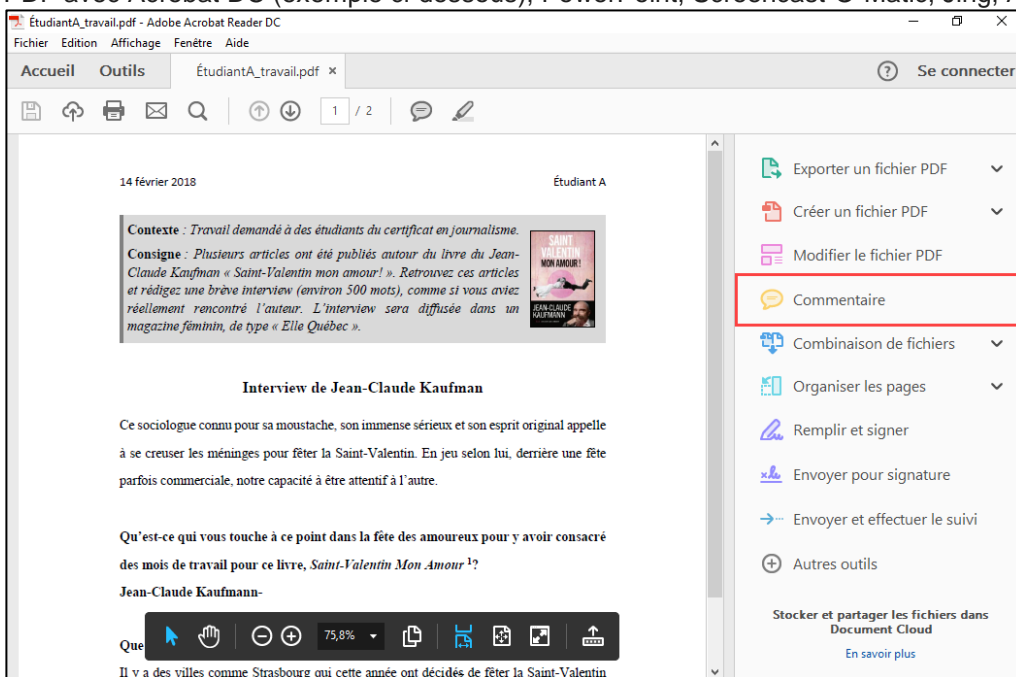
ÉtudiantA_travail.pdf - Adobe Acrobat Reader DC

Fichier Edition Affichage Fenêtre Aide

Accueil Outils ÉtudiantA_travail.pdf ×

? Se connecter

1 / 2

14 février 2018

Étudiant A

**Contexte** : *Travail demandé à des étudiants du certificat en journalisme.*

**Consigne** : *Plusieurs articles ont été publiés autour du livre du Jean-Claude Kaufman « Saint-Valentin mon amour! ». Retrouvez ces articles et rédigez une brève interview (environ 500 mots), comme si vous aviez réellement rencontré l'auteur. L'interview sera diffusée dans un magazine féminin, de type « Elle Québec ».*

SAINT VALENTIN MON AMOUR ! JEAN-CLAUDE KAUFMANN

**Interview de Jean-Claude Kaufman**

Ce sociologue connu pour sa moustache, son immense sérieux et son esprit original appelle à se creuser les méninges pour fêter la Saint-Valentin. En jeu selon lui, derrière une fête parfois commerciale, notre capacité à être attentif à l'autre.

**Qu'est-ce qui vous touche à ce point dans la fête des amoureux pour y avoir consacré des mois de travail pour ce livre, *Saint-Valentin Mon Amour* $^1$?**

**Jean-Claude Kaufmann-**

**Que**

Il y a des villes comme Strasbourg qui cette année ont décidés de fêter la Saint-Valentin

75,8%

Exporter un fichier PDF

Créer un fichier PDF

Modifier le fichier PDF

Commentaire

Combinaison de fichiers

Organiser les pages

Remplir et signer

Envoyer pour signature

Envoyer et effectuer le suivi

Autres outils

Stocker et partager les fichiers dans Document Cloud

En savoir plus